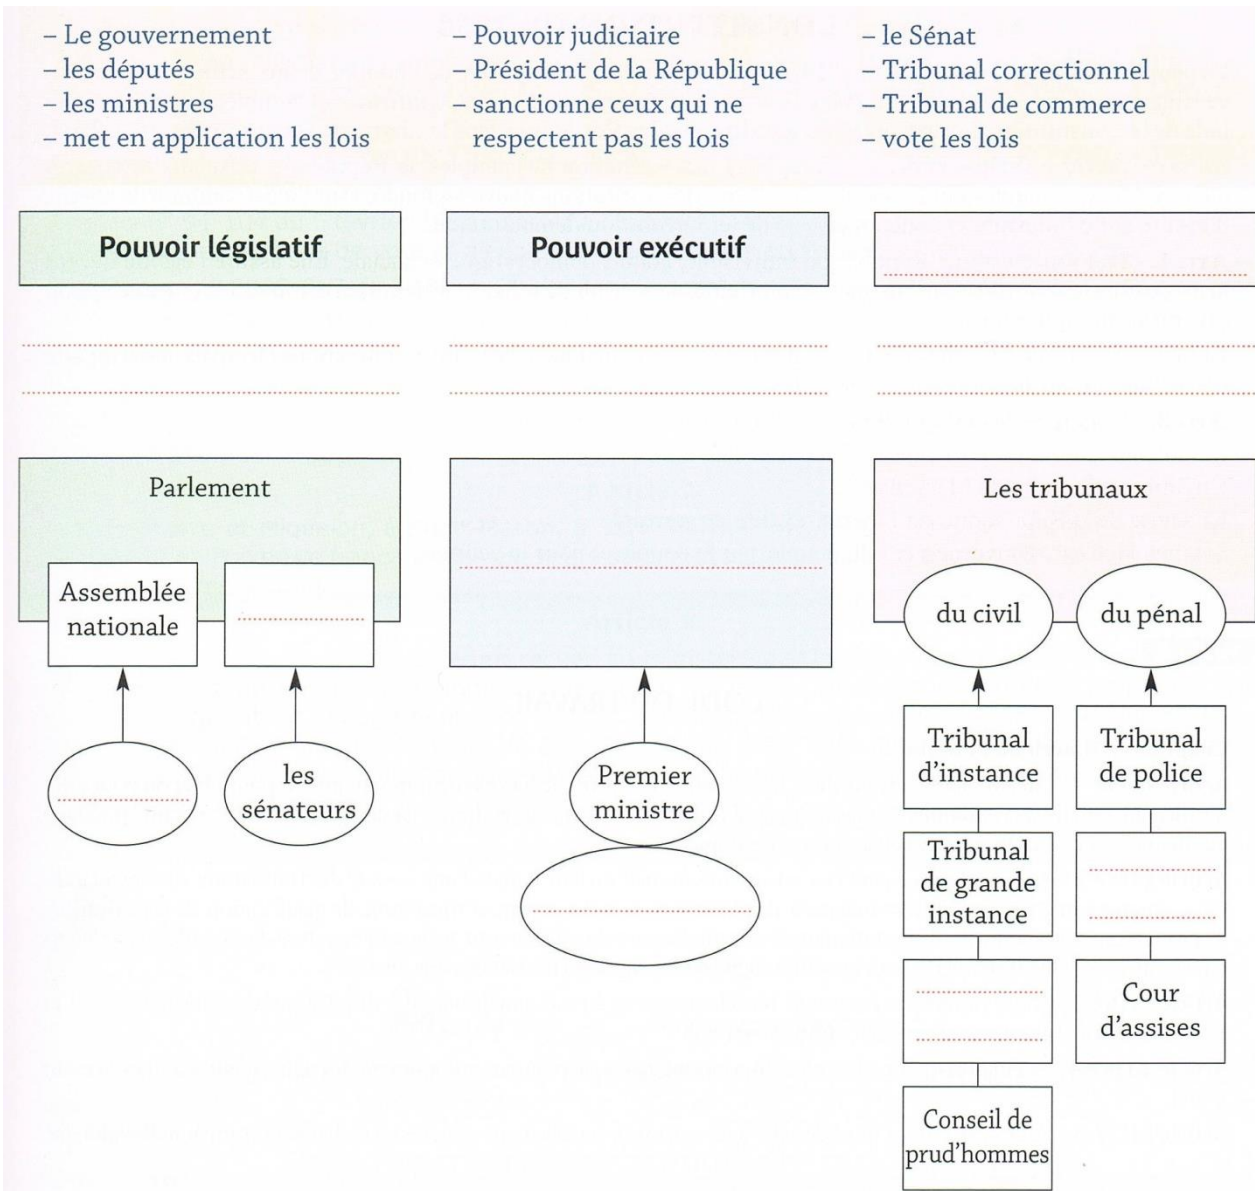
– Le gouvernement
– les députés
– les ministres
– met en application les lois

– Pouvoir judiciaire
– Président de la République
– sanctionne ceux qui ne respectent pas les lois

– le Sénat
– Tribunal correctionnel
– Tribunal de commerce
– vote les lois

**Pouvoir législatif**

**Pouvoir exécutif**

Parlement

Assemblée nationale

les sénateurs

Premier ministre

Les tribunaux

du civil

du pénal

Tribunal d'instance

Tribunal de grande instance

Conseil de prud'hommes

Tribunal de police

Cour d'assises